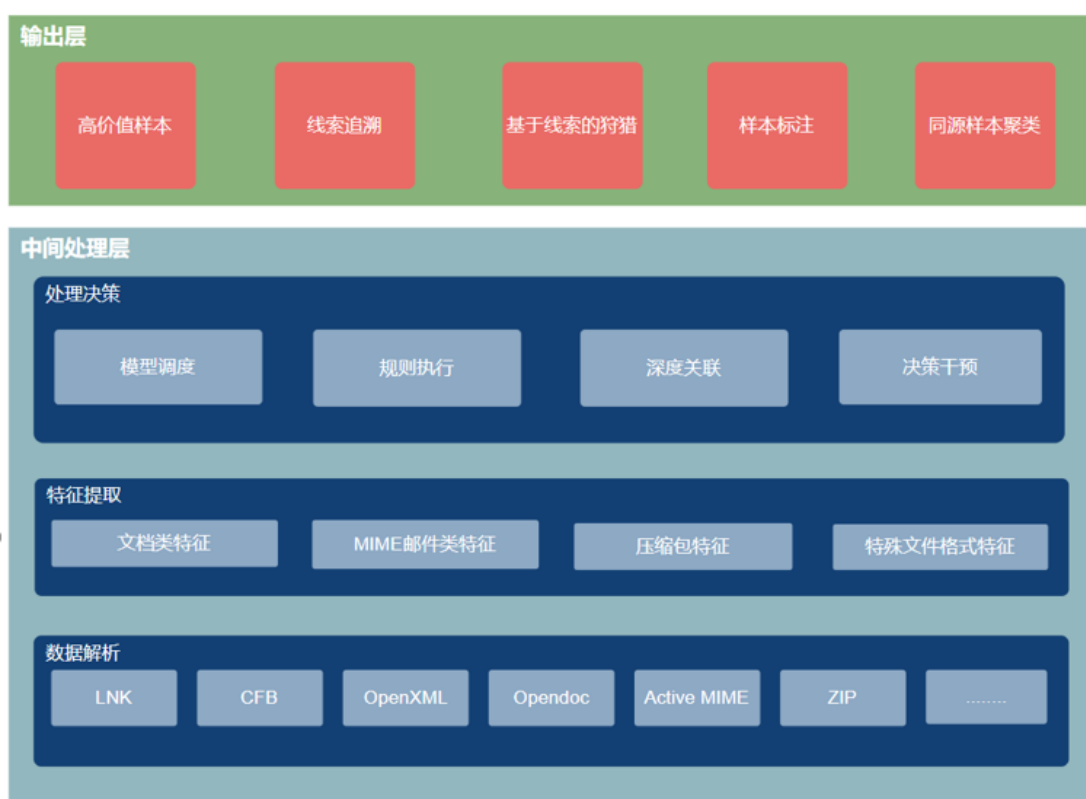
输出层

高价值样本

线索追溯

基于线索的狩猎

样本标注

同源样本聚类

中间处理层

处理决策

模型调度

规则执行

深度关联

决策干预

特征提取

文档类特征

MIME邮件类特征

压缩包特征

特殊文件格式特征

数据解析

LNK

CFB

OpenXML

Opendoc

Active MIME

ZIP

........